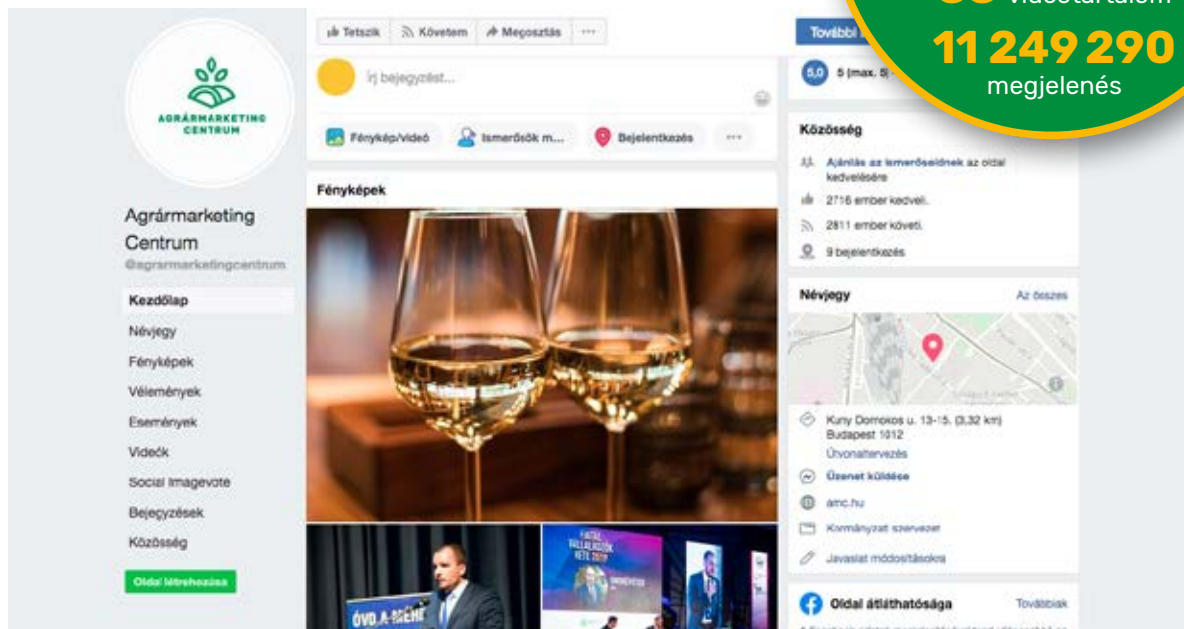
AGRÁRMARKETING CENTRUM

Agrármarketing Centrum
@agrarmarketingcentrum

Kezdőlap
Névjegy
Fényképek
Vélemények
Események
Videók
Social Imagevote
Bejegyzések
Közösség

Oldal létrehozása

Tetszik Követem Megosztás ···

Írj bejegyzést...

Fénykép/videó Ismerősök m... Bejelentkezés ···

Fényképek

További

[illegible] videótartalom
11 249 290
megjelenés

5,0 5 (max. 5) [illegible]

Közösség

Ajánlás az ismerőseidnek az oldal kedvelésére
2716 ember kedveli.
2811 ember követi.
9 bejelentkezés

Névjegy Az összes

Kuny Domokos u. 13-15. (3,32 km)
Budapest 1012
Útvonaltervezés
Üzenet küldése
amc.hu
Kormányzati szervezet
Javaslat módosításokra

Oldal átláthatósága További